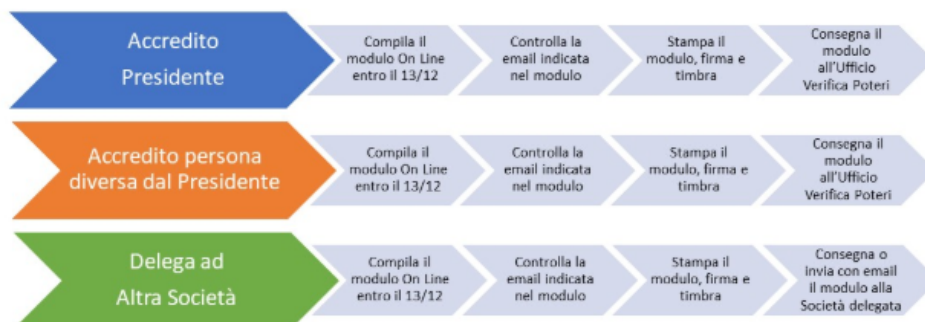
Accredito Presidente

Compila il modulo On Line entro il 13/12

Controlla la email indicata nel modulo

Stampa il modulo, firma e timbra

Consegna il modulo all'Ufficio Verifica Poteri

Accredito persona diversa dal Presidente

Compila il modulo On Line entro il 13/12

Controlla la email indicata nel modulo

Stampa il modulo, firma e timbra

Consegna il modulo all'Ufficio Verifica Poteri

Delega ad Altra Società

Compila il modulo On Line entro il 13/12

Controlla la email indicata nel modulo

Stampa il modulo, firma e timbra

Consegna o invia con email il modulo alla Società delegata